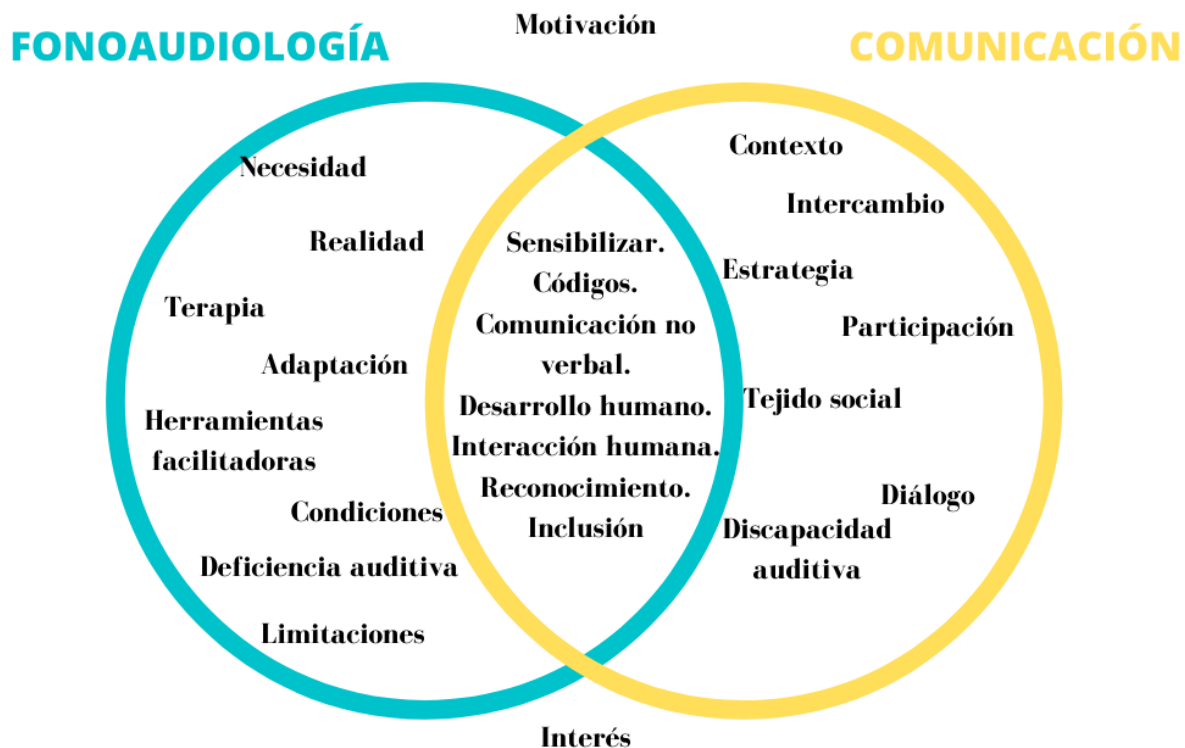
FONOAUDIOLOGÍA

Motivación

COMUNICACIÓN

Necesidad

Realidad

Terapia

Adaptación

Herramientas facilitadoras

Condiciones

Deficiencia auditiva

Limitaciones

Sensibilizar.
Códigos.
Comunicación no verbal.
Desarrollo humano.
Interacción humana.
Reconocimiento.
Inclusión

Contexto

Intercambio

Estrategia

Participación

Tejido social

Diálogo

Discapacidad auditiva

Interés